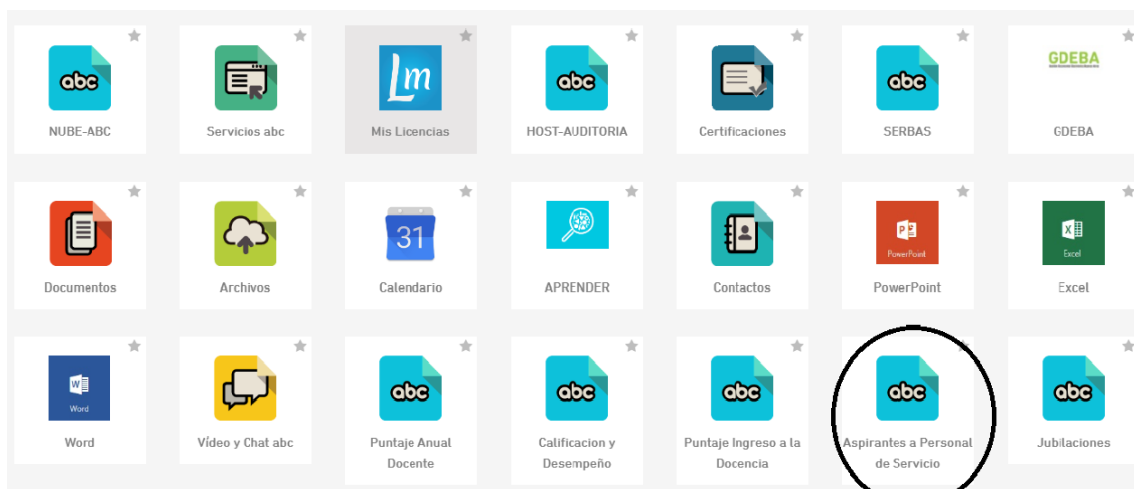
abc
NUBE-ABC

Servicios abc

Lm
Mis Licencias

abc
HOST-AUDITORIA

Certificaciones

abc
SERBAS

GDEBA
GDEBA

Documentos

Archivos

31
Calendario

APRENDER

Contactos

PowerPoint
PowerPoint

Excel
Excel

Word
Word

Video y Chat abc

abc
Puntaje Anual Docente

abc
Calificacion y Desempeño

abc
Puntaje Ingreso a la Docencia

abc
Aspirantes a Personal de Servicio

abc
Jubilaciones